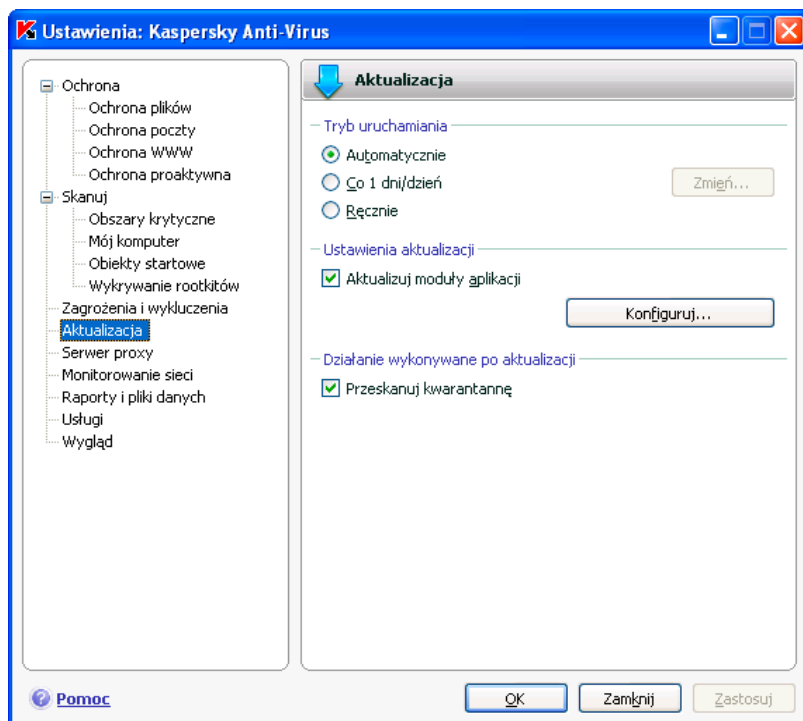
Ustawienia: Kaspersky Anti-Virus

Ochrona
Ochrona plików
Ochrona poczty
Ochrona WWW
Ochrona proaktywna
Skanuj
Obszary krytyczne
Mój komputer
Obiekty startowe
Wykrywanie rootkitów
Zagrożenia i wykluczenia
Aktualizacja
Serwer proxy
Monitorowanie sieci
Raporty i pliki danych
Usługi
Wygląd

Aktualizacja

Tryb uruchamiania
Automatycznie
Co 1 dni/dzień
Zmień...
Ręcznie

Ustawienia aktualizacji
Aktualizuj moduły aplikacji
Konfiguruj...

Działanie wykonywane po aktualizacji
Przeskanuj kwarantannę

Pomoc
OK
Zamknij
Zastosuj